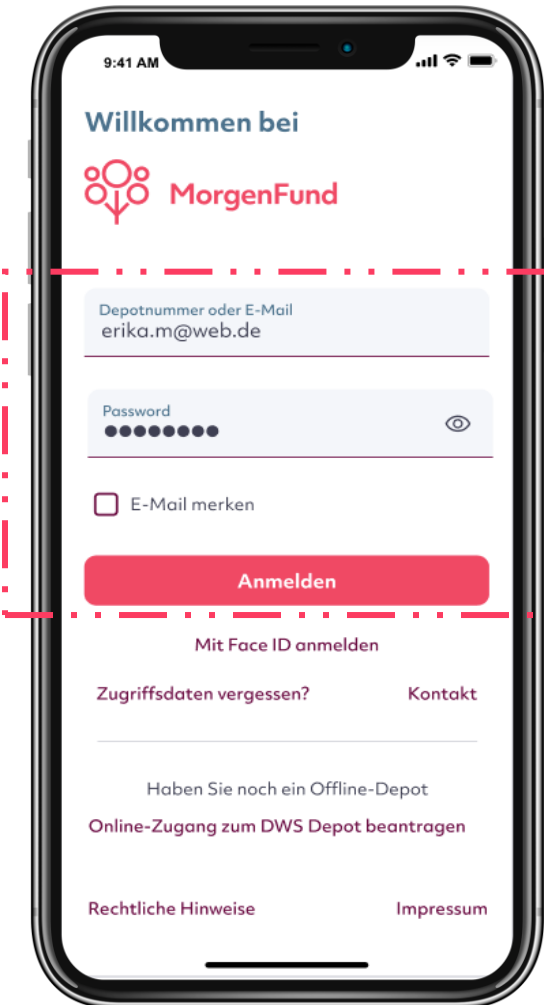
9:41 AM

Willkommen bei

MorgenFund

Depotnummer oder E-Mail
erika.m@web.de

Password
••••••••

E-Mail merken

Anmelden

Mit Face ID anmelden

Zugriffsdaten vergessen?

Kontakt

Haben Sie noch ein Offline-Depot

Online-Zugang zum DWS Depot beantragen

Rechtliche Hinweise

Impressum